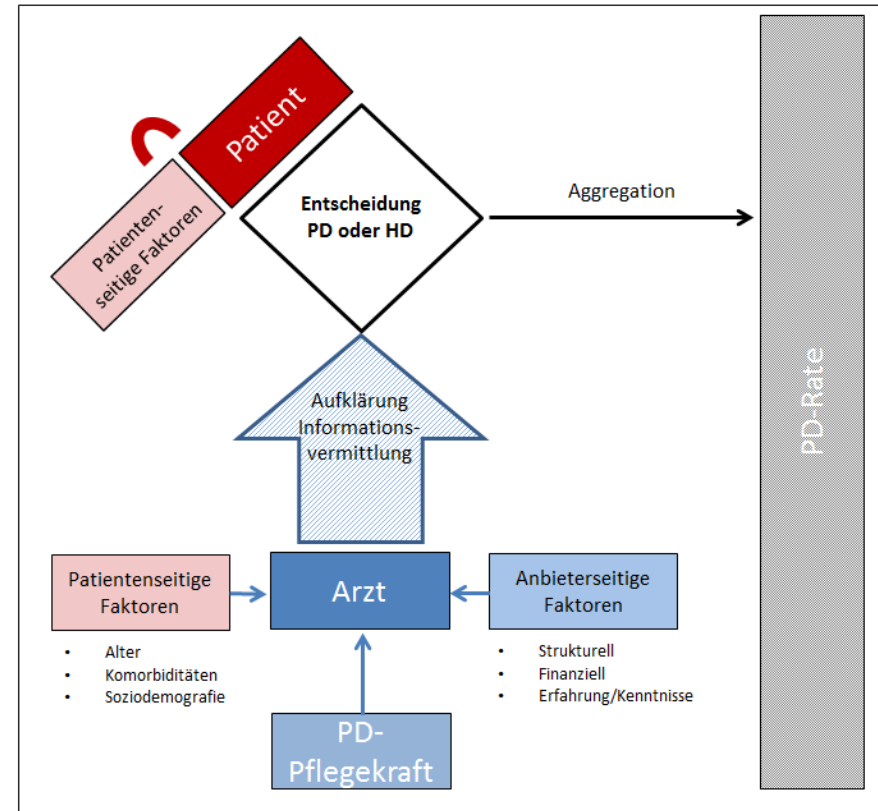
Patient

Patientenseitige Faktoren

Entscheidung PD oder HD

Aggregation

PD-Rate

Aufklärung Informationsvermittlung

Patientenseitige Faktoren

- Alter
- Komorbiditäten
- Soziodemografie

Arzt

Anbieterseitige Faktoren

- Strukturell
- Finanziell
- Erfahrung/Kenntnisse

PD-Pflegekraft